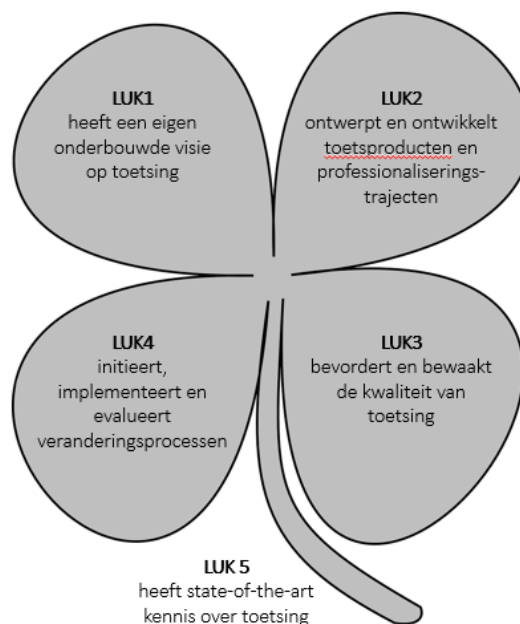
LUK1
heeft een eigen onderbouwde visie op toetsing

LUK2
ontwerpt en ontwikkelt toetsproducten en professionaliseringstrajecten

LUK4
initieert, implementeert en evalueert veranderingsprocessen

LUK3
bevordert en bewaakt de kwaliteit van toetsing

LUK 5
heeft state-of-the-art kennis over toetsing